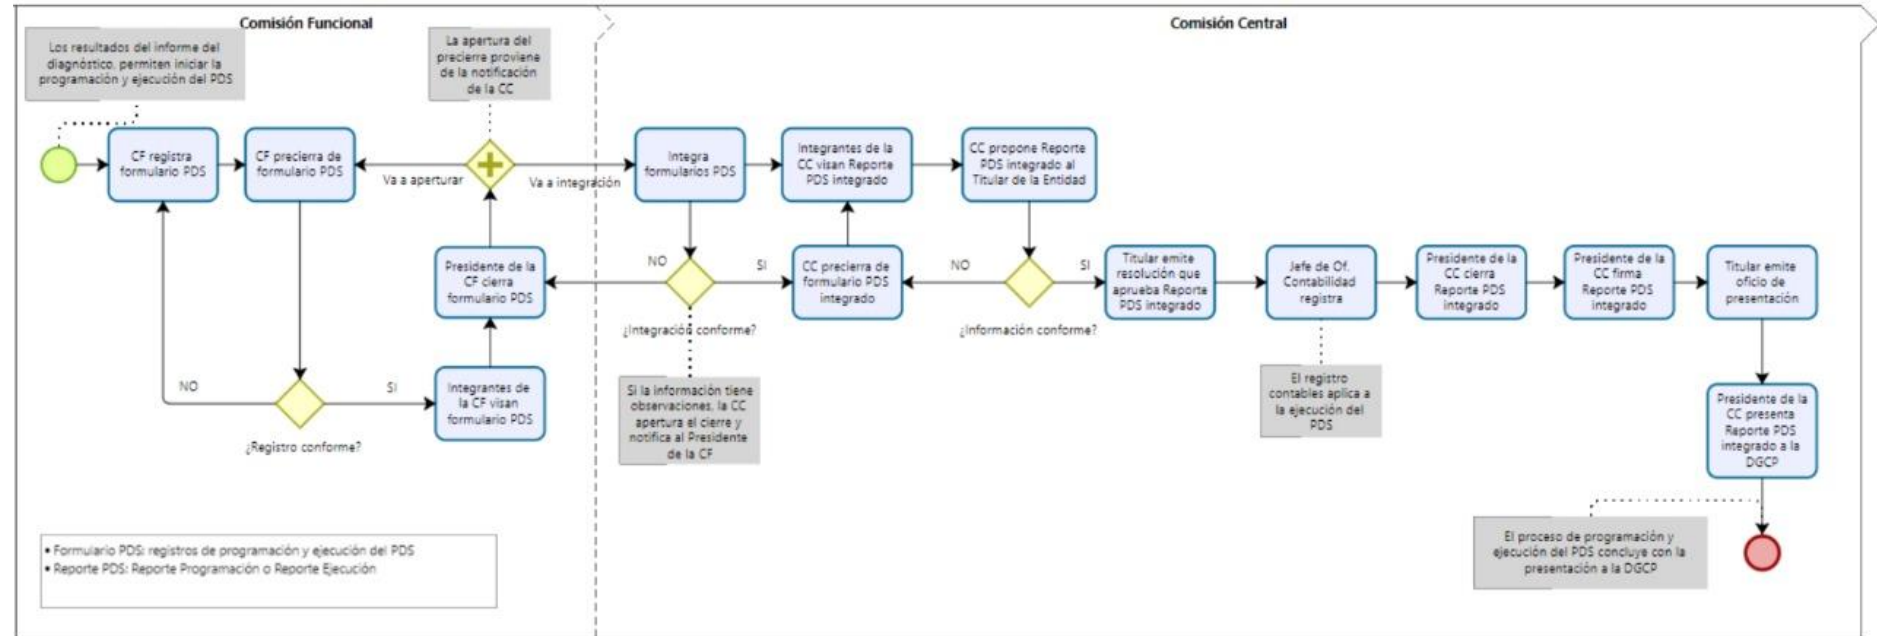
Comisión Funcional

Comisión Central

Los resultados del informe del diagnóstico, permiten iniciar la programación y ejecución del PDS

La apertura del precierre proviene de la notificación de la CC

CF registra formulario PDS

CF precierra de formulario PDS

Va a aperturar

Va a integración

Integra formularios PDS

Integrantes de la CC visan Reporte PDS integrado

CC propone Reporte PDS integrado al Titular de la Entidad

NO

SI

Presidente de la CF cierra formulario PDS

CC precierra de formulario PDS integrado

NO

SI

Titular emite resolución que aprueba Reporte PDS integrado

Jefe de Of. Contabilidad registra

Presidente de la CC cierra Reporte PDS integrado

Presidente de la CC firma Reporte PDS integrado

Titular emite oficio de presentación

¿Integración conforme?

¿Información conforme?

NO

SI

Integrantes de la CF visan formulario PDS

¿Registro conforme?

Si la información tiene observaciones, la CC apertura el cierre y notifica al Presidente de la CF

El registro contables aplica a la ejecución del PDS

Presidente de la CC presenta Reporte PDS integrado a la DGCP

• Formulario PDS: registros de programación y ejecución del PDS
• Reporte PDS: Reporte Programación o Reporte Ejecución

El proceso de programación y ejecución del PDS concluye con la presentación a la DGCP